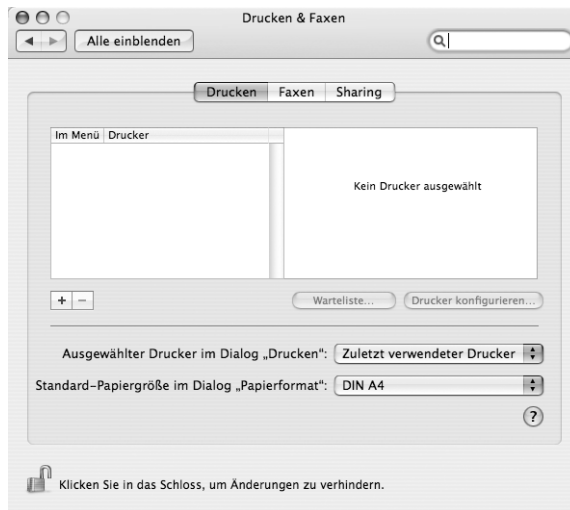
Drucken & Faxen

Alle einblenden

Drucken Faxen Sharing

| Im Menü | Drucker |
|---|---|

Kein Drucker ausgewählt

+ −

Warteliste... Drucker konfigurieren...

Ausgewählter Drucker im Dialog „Drucken“: Zuletzt verwendeter Drucker

Standard-Papiergröße im Dialog „Papierformat“: DIN A4

?

Klicken Sie in das Schloss, um Änderungen zu verhindern.